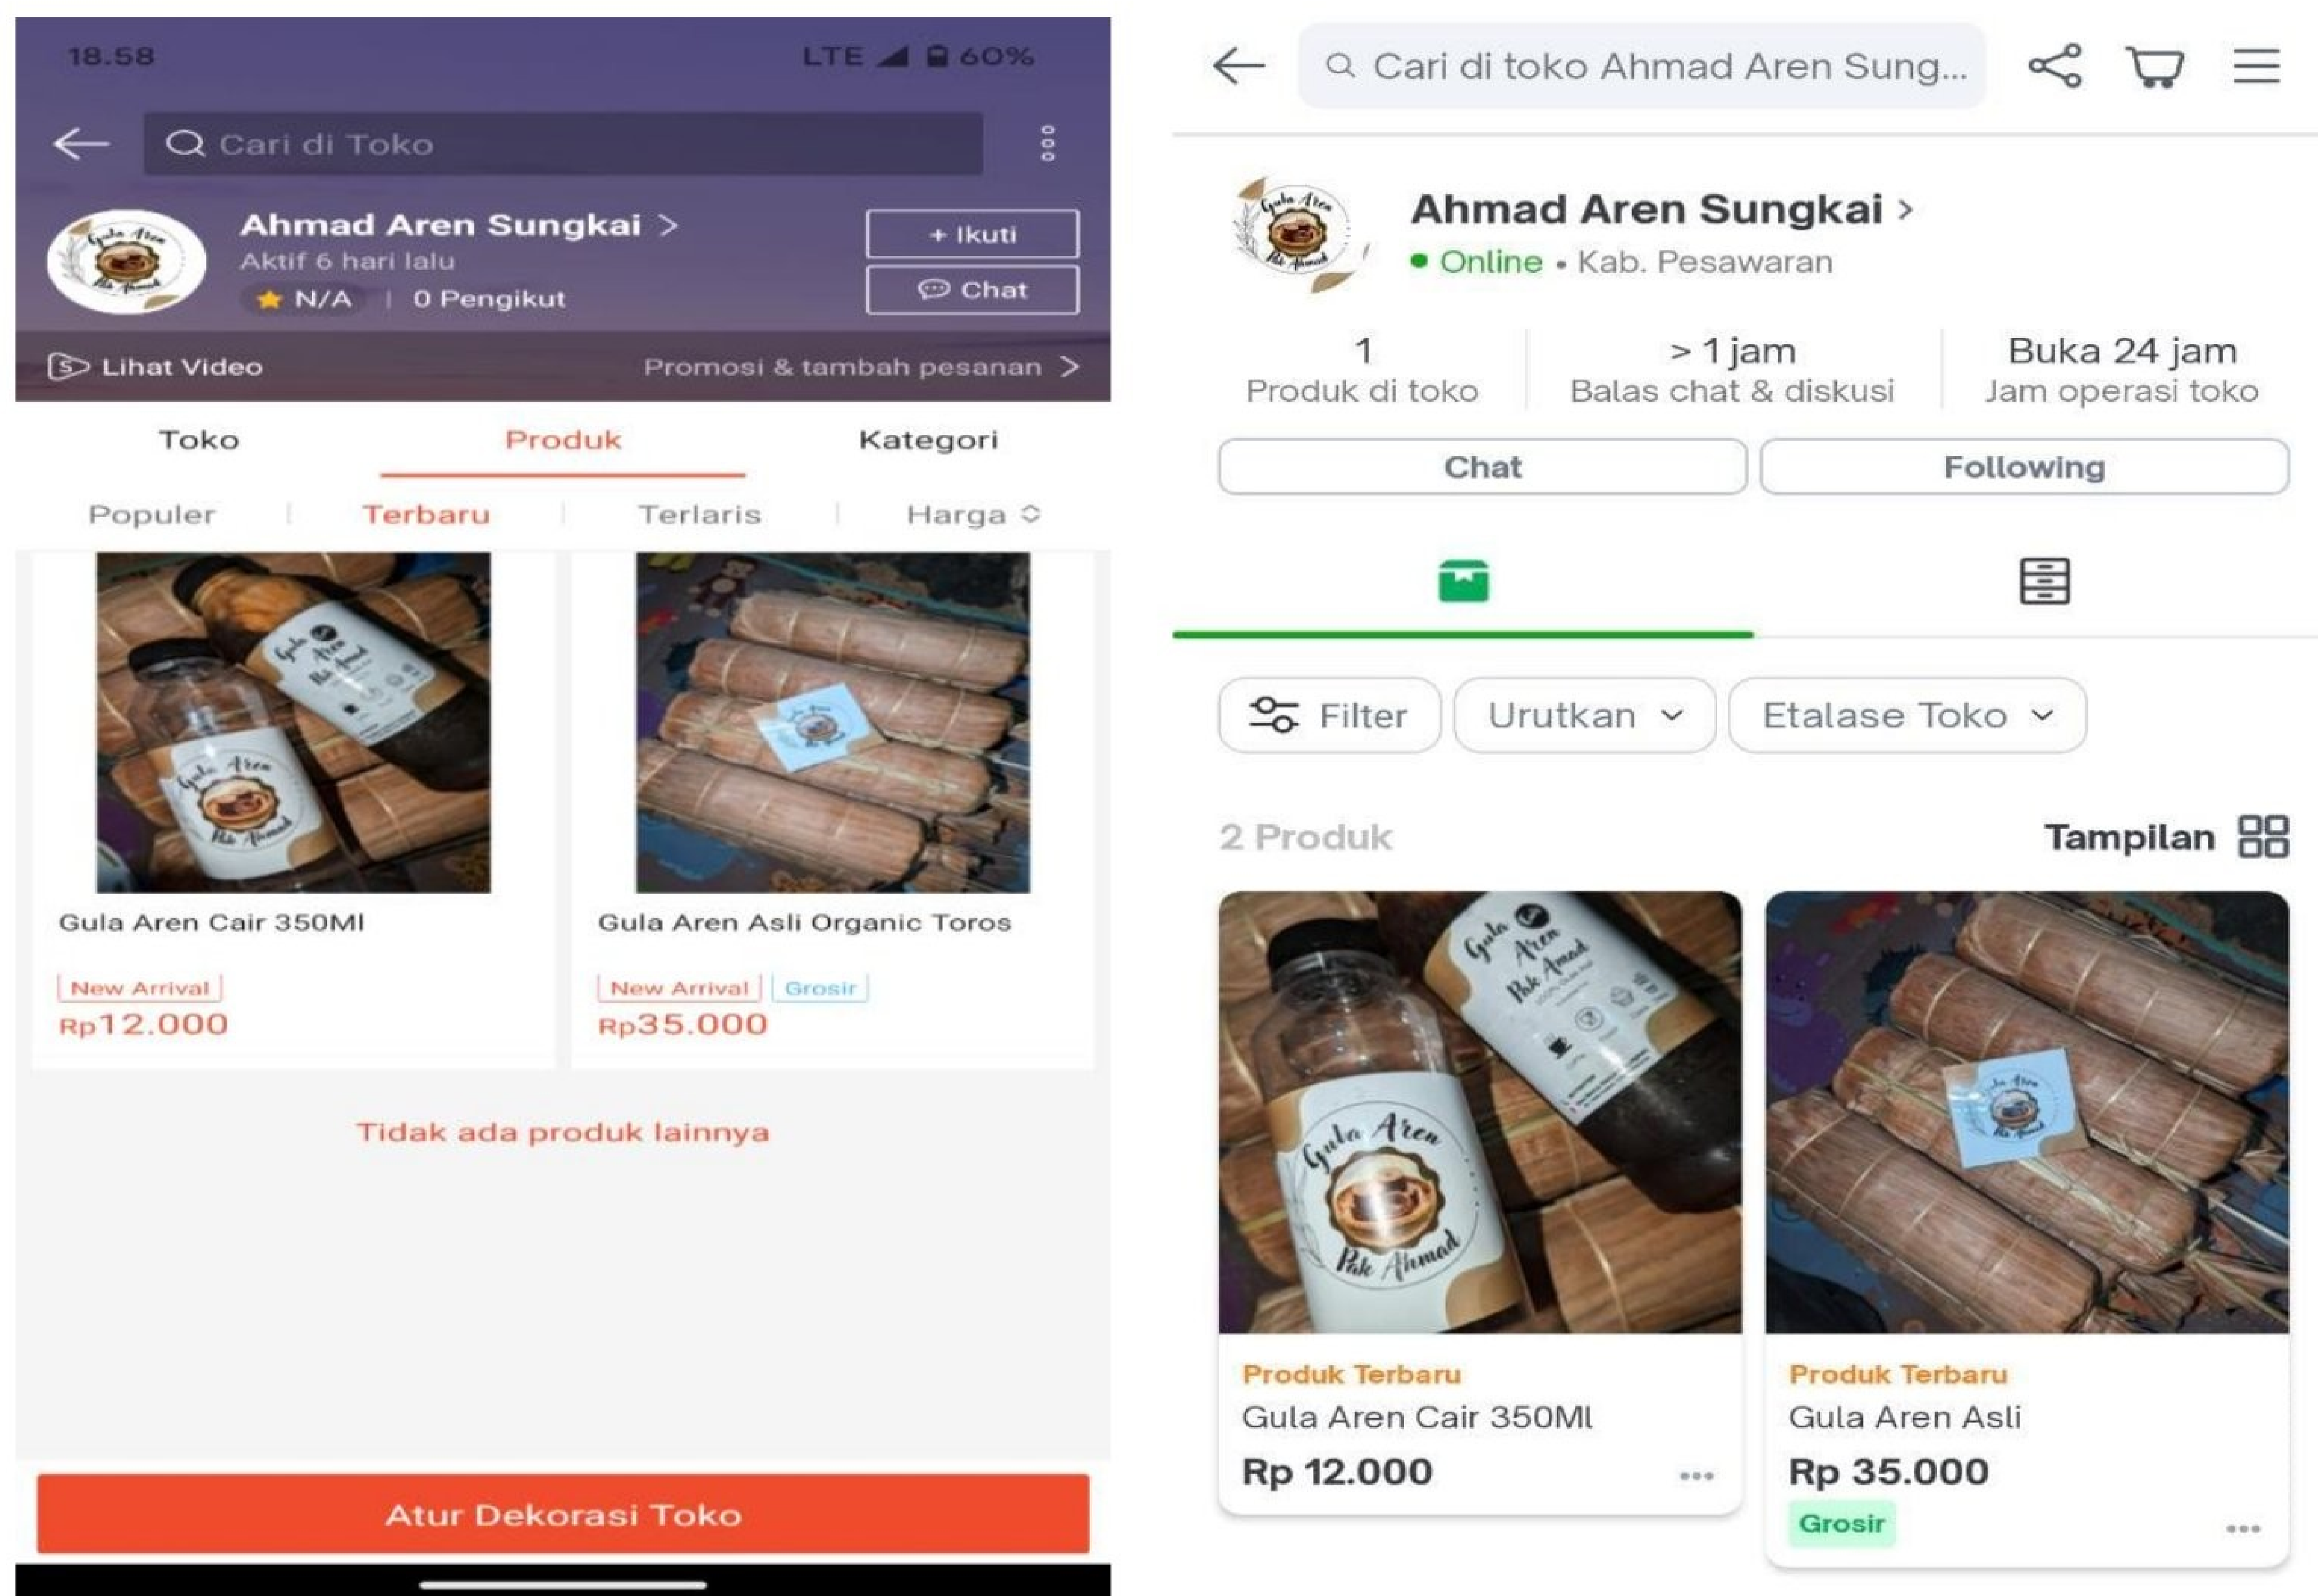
18.58 LTE 60%

Cari di Toko

Ahmad Aren Sungkai >
Aktif 6 hari lalu
N/A | 0 Pengikut

+ Ikuti
Chat

Lihat Video
Promosi & tambah pesanan >

Toko
Produk
Kategori

Populer | Terbaru | Terlaris | Harga

Gula Aren Cair 350Ml
New Arrival
Rp12.000

Gula Aren Asli Organic Toros
New Arrival Grosir
Rp35.000

Tidak ada produk lainnya

Atur Dekorasi Toko

Cari di toko Ahmad Aren Sung...

Ahmad Aren Sungkai >
Online • Kab. Pesawaran

1
Produk di toko

> 1 jam
Balas chat & diskusi

Buka 24 jam
Jam operasi toko

Chat
Following

Filter
Urutkan
Etalase Toko

2 Produk
Tampilan

Produk Terbaru
Gula Aren Cair 350Ml
Rp 12.000

Produk Terbaru
Gula Aren Asli
Rp 35.000
Grosir